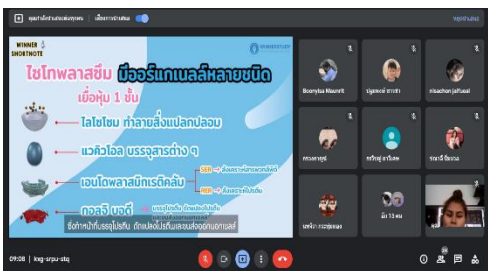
WINNER SHORTNOTE

WINNERSTUDY

ไซโทพลาซึม มีออร์แกเนลล์หลายชนิด

เยื่อหุ้ม 1 ชั้น

ไลโซโซม ทำลายสิ่งแปลกปลอม

แวคิวโอล บรรจุสารต่าง ๆ

เอนโดพลาสมิกเรติคูลัม

SER → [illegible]

RER → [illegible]

กอลจิ บอดี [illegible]

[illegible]

Boonyisa Maunrit

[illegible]

nisachon jaifuaai

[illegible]

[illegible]

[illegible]

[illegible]

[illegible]

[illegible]

09:08 | kwg-srpu-stq